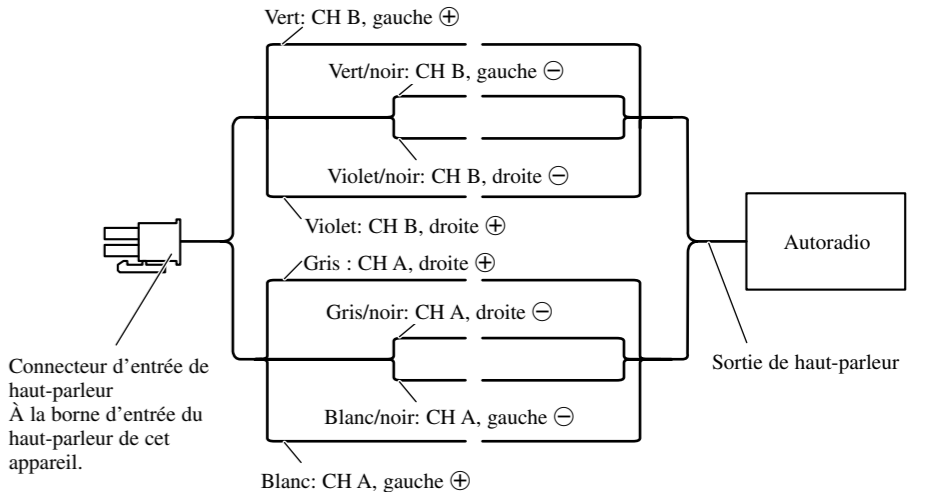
Vert: CH B, gauche ⊕

Vert/noir: CH B, gauche ⊖

Violet/noir: CH B, droite ⊖

Violet: CH B, droite ⊕

Autoradio

Gris : CH A, droite ⊕

Gris/noir: CH A, droite ⊖

Connecteur d'entrée de haut-parleur
À la borne d'entrée du haut-parleur de cet appareil.

Sortie de haut-parleur

Blanc/noir: CH A, gauche ⊖

Blanc: CH A, gauche ⊕